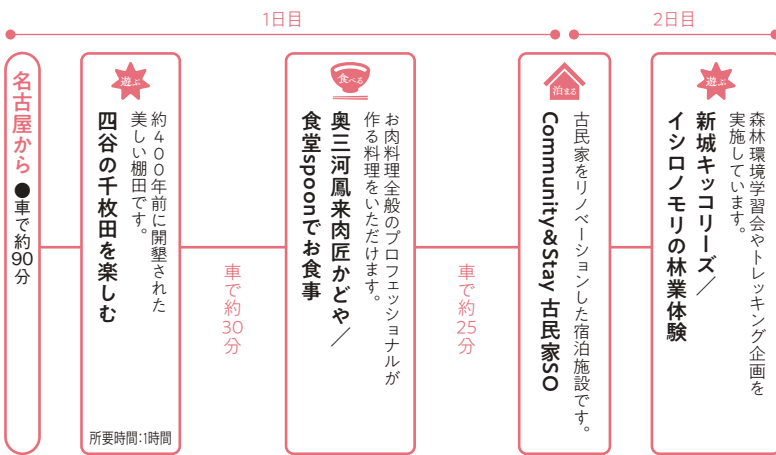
1日目

2日目

名古屋から ●車で約90分

遊ぶ
四谷の千枚田を楽しむ
約400年前に開墾された美しい棚田です。
所要時間:1時間

車で約30分

食べる
奥三河鳳来肉匠かどや／食堂spoonでお食事
お肉料理全般のプロフェッショナルが作る料理をいただけます。

車で約25分

泊まる
Community&Stay 古民家SO
古民家をリノベーションした宿泊施設です。

遊ぶ
新城キッコリーズ／イシロノモリの林業体験
森林環境学習会やトレッキング企画を実施しています。